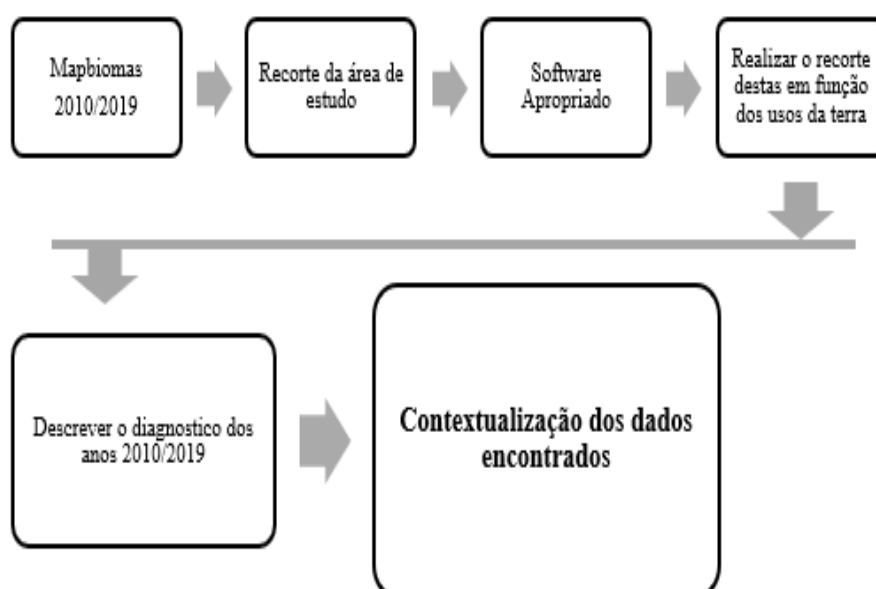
Mapbiomas 2010/2019

Recorte da área de estudo

Software Apropriado

Realizar o recorte destas em função dos usos da terra

Descrever o diagnostico dos anos 2010/2019

Contextualização dos dados encontrados